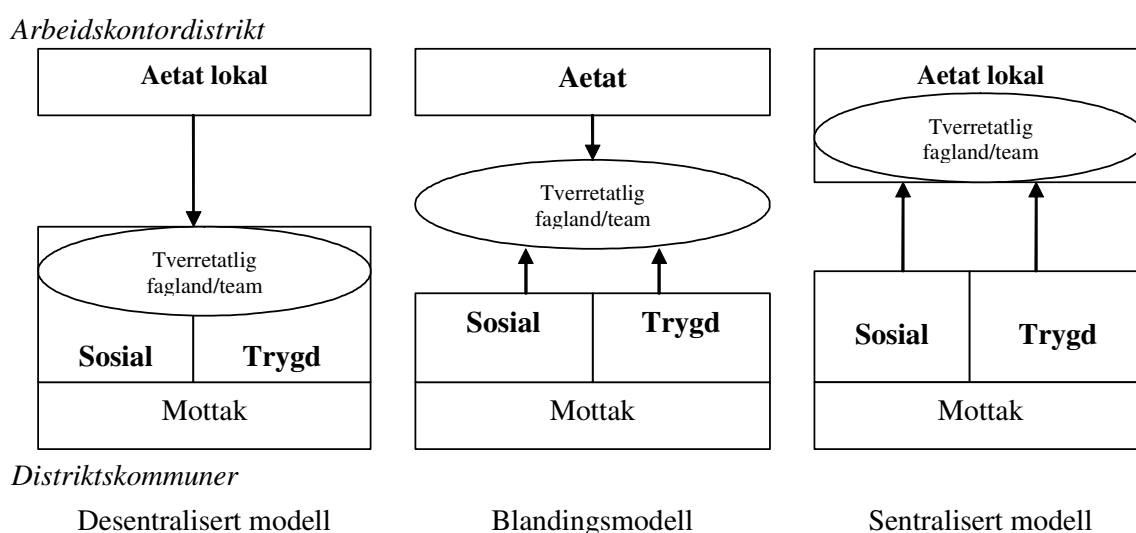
Arbeidskontordistrikt

Aetat lokal

Tverretatlig fagland/team

Sosial

Trygd

Mottak

Aetat

Tverretatlig fagland/team

Sosial

Trygd

Mottak

Aetat lokal

Tverretatlig fagland/team

Sosial

Trygd

Mottak

Distriktskommuner

Desentralisert modell

Blandingsmodell

Sentralisert modell